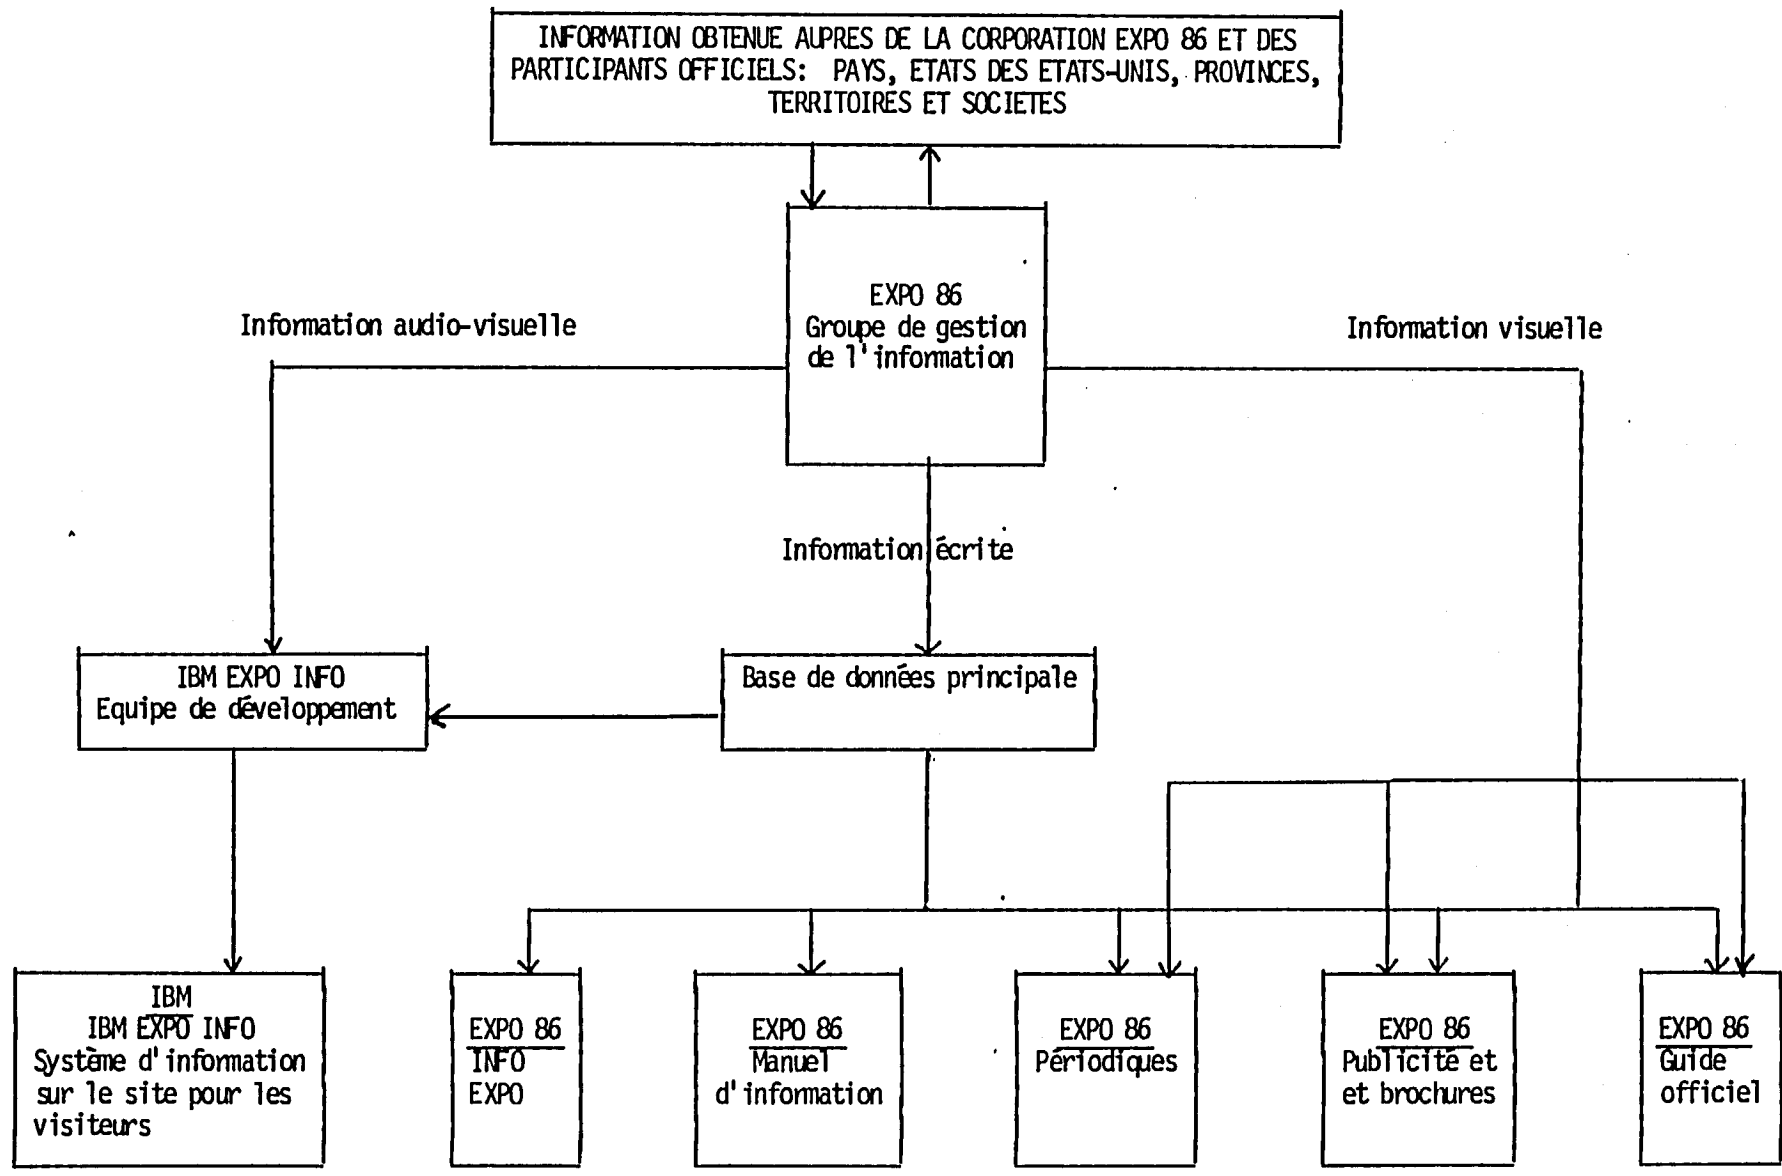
INFORMATION OBTENUE AUPRES DE LA CORPORATION EXPO 86 ET DES PARTICIPANTS OFFICIELS: PAYS, ETATS DES ETATS-UNIS, PROVINCES, TERRITOIRES ET SOCIETES

EXPO 86
Groupe de gestion de l'information

Information audio-visuelle

Information visuelle

Information écrite

IBM EXPO INFO
Equipe de développement

Base de données principale

IBM
IBM EXPO INFO
Système d'information sur le site pour les visiteurs

EXPO 86
INFO
EXPO

EXPO 86
Manuel
d'information

EXPO 86
Périodiques

EXPO 86
Publicité et
et brochures

EXPO 86
Guide
officiel